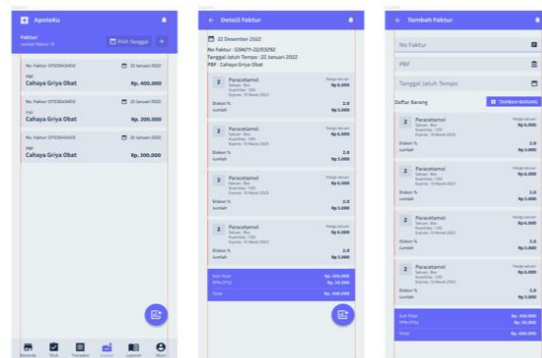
ApoteKu

Faktur
Jumlah Faktur: 10

Pilih Tanggal +

No Faktur: 0792304340
22 Januari 2022
PBF
Cahaya Griya Obat
Rp. 400.000

No Faktur: 0792304340
22 Januari 2022
PBF
Cahaya Griya Obat
Rp. 200.000

No Faktur: 0792304340
22 Januari 2022
PBF
Cahaya Griya Obat
Rp. 300.000

Beranda Stok Transaksi Faktur Laporan Akun

Detail Faktur

22 Desember 2022

No Faktur : 0394711-22/03292
Tanggal Jatuh Tempo : 22 Januari 2022
PBF : Cahaya Griya Obat

2 Paracetamol
Harga satuan
Rp.6.000
Diskon %
2.0
Jumlah
Rp.3.000

2 Paracetamol
Harga satuan
Rp.6.000
Diskon %
2.0
Jumlah
Rp.3.000

2 Paracetamol
Harga satuan
Rp.6.000
Diskon %
2.0
Jumlah
Rp.3.000

2 Paracetamol
Harga satuan
Rp.6.000
Diskon %
2.0
Jumlah
Rp.3.000

Sub Total
Rp. 400.000
PPN
Rp. 10.000
Total
Rp. 400.000

Tambah Faktur

No Faktur

PBF

Tanggal Jatuh Tempo

Daftar Barang
Tambah Barang

2 Paracetamol
Harga satuan
Rp.6.000
Diskon %
2.0
Jumlah
Rp.3.000

2 Paracetamol
Harga satuan
Rp.6.000
Diskon %
2.0
Jumlah
Rp.3.000

2 Paracetamol
Harga satuan
Rp.6.000
Diskon %
2.0
Jumlah
Rp.3.000

2 Paracetamol
Harga satuan
Rp.6.000
Diskon %
2.0
Jumlah
Rp.3.000

Sub Total
Rp. 400.000
PPN
Rp. 10.000
Total
Rp. 400.000